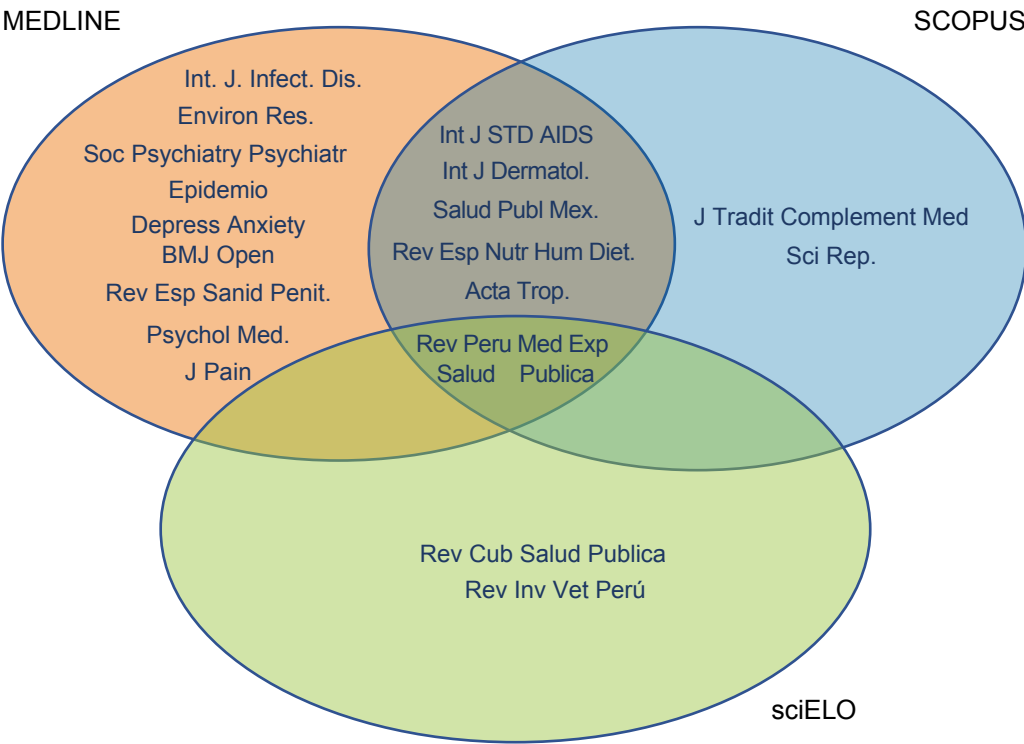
MEDLINE

SCOPUS

Int. J. Infect. Dis.
Environ Res.
Soc Psychiatry Psychiatr
Epidemio
Depress Anxiety
BMJ Open
Rev Esp Sanid Penit.
Psychol Med.
J Pain

Int J STD AIDS
Int J Dermatol.
Salud Publ Mex.
Rev Esp Nutr Hum Diet.
Acta Trop.

J Tradit Complement Med
Sci Rep.

Rev Peru Med Exp Salud Publica

Rev Cub Salud Publica
Rev Inv Vet Perú

sciELO